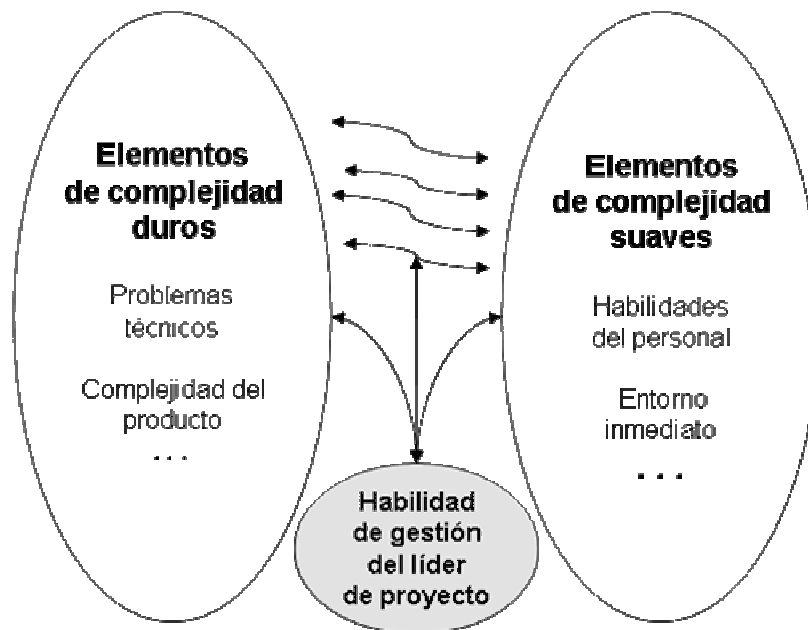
Elementos de complejidad duros

Problemas técnicos

Complejidad del producto

. . .

Elementos de complejidad suaves

Habilidades del personal

Entorno inmediato

. . .

Habilidad de gestión del líder de proyecto